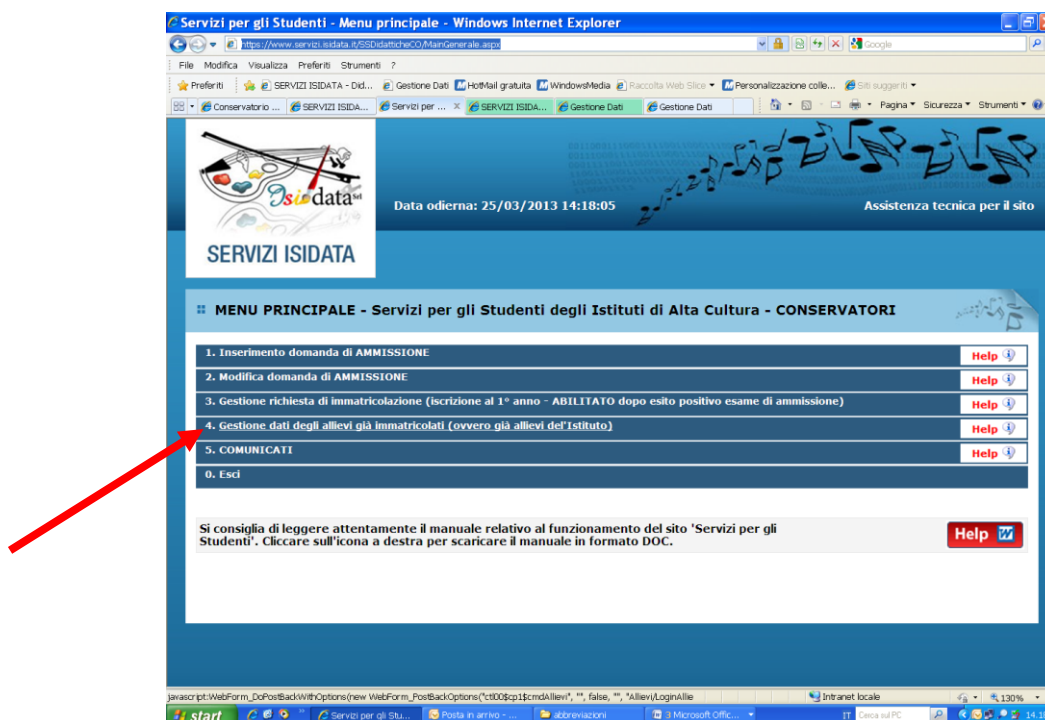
Servizi per gli Studenti - Menu principale - Windows Internet Explorer

https://www.servizi.isidata.it/SSDidatticheCO/MainGenerale.aspx

Google

File Modifica Visualizza Preferiti Strumenti ?

Preferiti SERVIZI ISIDATA - Did... Gestione Dati HotMail gratuita WindowsMedia Raccolta Web Slice Personalizzazione colle... Siti suggeriti

Conservatorio ... SERVIZI ISIDA... Servizi per ... SERVIZI ISIDA... Gestione Dati Gestione Dati

Pagina Sicurezza Strumenti

Isidata Srl

SERVIZI ISIDATA

Data odierna: 25/03/2013 14:18:05

Assistenza tecnica per il sito

MENU PRINCIPALE - Servizi per gli Studenti degli Istituti di Alta Cultura - CONSERVATORI

1. Inserimento domanda di AMMISSIONE Help

2. Modifica domanda di AMMISSIONE Help

3. Gestione richiesta di immatricolazione (iscrizione al 1° anno - ABILITATO dopo esito positivo esame di ammissione) Help

4. Gestione dati degli allievi già immatricolati (ovvero già allievi dell'Istituto) Help

5. COMUNICATI Help

0. Esci

Si consiglia di leggere attentamente il manuale relativo al funzionamento del sito 'Servizi per gli Studenti'. Cliccare sull'icona a destra per scaricare il manuale in formato DOC.

Help

javascript:WebForm_DoPostBackWithOptions(new WebForm_PostBackOptions("ctl00$cp1$cmdAllievi", "", false, "", "Allievi/LoginAllie

Intranet locale

130%

start

Servizi per gli Stu... Posta in arrivo - ... abbreviazioni 3 Microsoft Offic...

IT Cerca sul PC

14.1